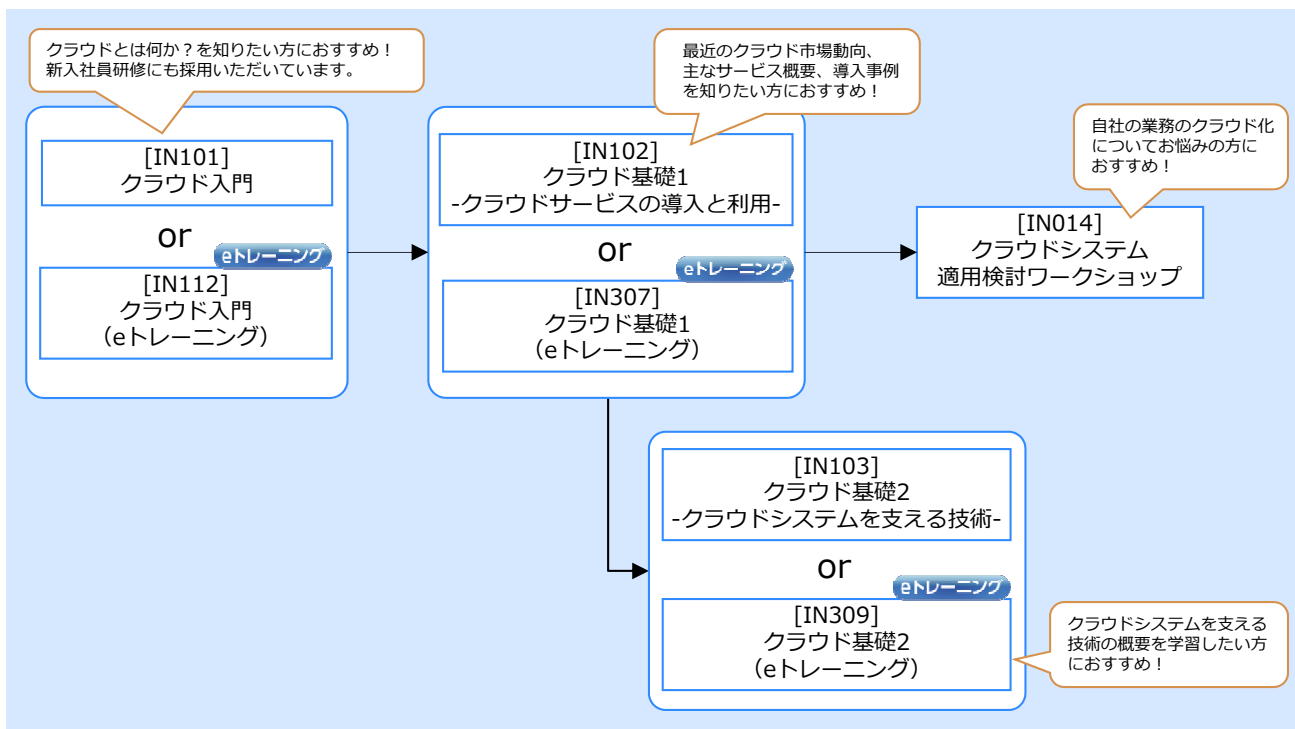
クラウドとは何か？を知りたい方におすすめ！
新入社員研修にも採用いただいています。

[IN101]
クラウド入門

or

eトレーニング

[IN112]
クラウド入門
（eトレーニング）

最近のクラウド市場動向、
主なサービス概要、導入事例
を知りたい方におすすめ！

[IN102]
クラウド基礎1
-クラウドサービスの導入と利用-

or

eトレーニング

[IN307]
クラウド基礎1
（eトレーニング）

自社の業務のクラウド化
についてお悩みの方に
おすすめ！

[IN014]
クラウドシステム
適用検討ワークショップ

[IN103]
クラウド基礎2
-クラウドシステムを支える技術-

or

eトレーニング

[IN309]
クラウド基礎2
（eトレーニング）

クラウドシステムを支える
技術の概要を学習したい方
におすすめ！